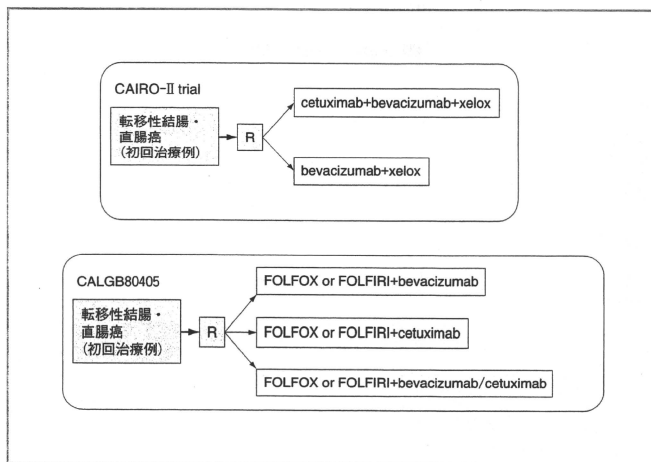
CAIRO-Ⅱ trial

転移性結腸・直腸癌（初回治療例）

R

cetuximab+bevacizumab+xelox

bevacizumab+xelox

CALGB80405

転移性結腸・直腸癌（初回治療例）

R

FOLFOX or FOLFIRI+bevacizumab

FOLFOX or FOLFIRI+cetuximab

FOLFOX or FOLFIRI+bevacizumab/cetuximab